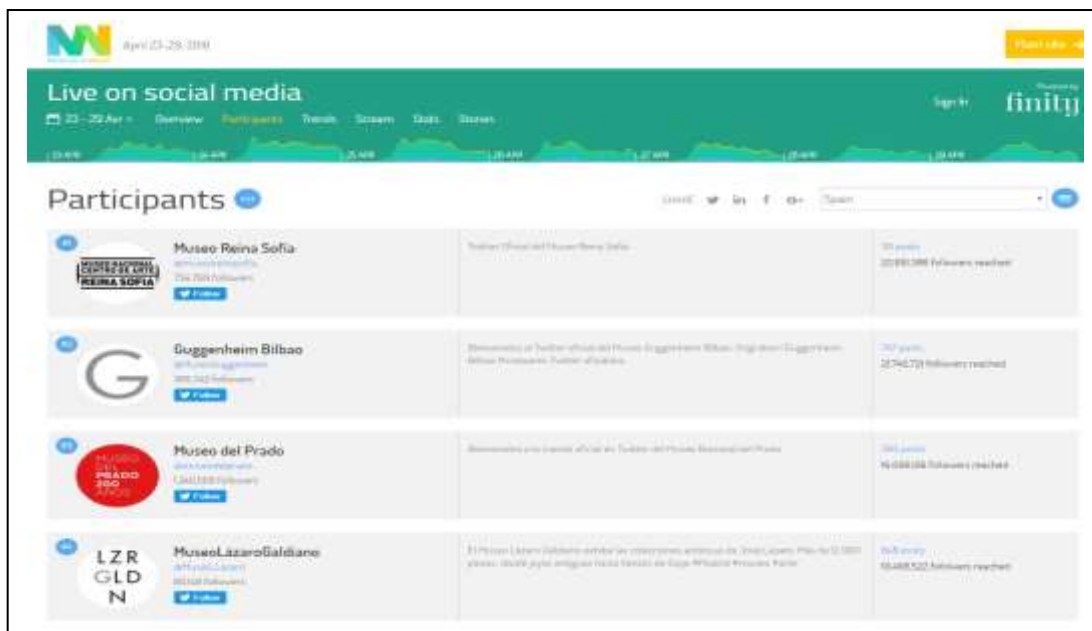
April 23-29 2018

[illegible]

Live on social media

23 - 29 Apr · Overview Participants Trends Stream Stats Stories

Sign In

finity

Participants

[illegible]

Museo Reina Sofía

MUSEO NACIONAL CENTRO DE ARTE REINA SOFIA

Follow

Twitter oficial del Museo Reina Sofía

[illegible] Followers reached

Guggenheim Bilbao

G

Follow

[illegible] Followers reached

Museo del Prado

MUSEO DEL PRADO 200 AÑOS

Follow

Bienvenidos a la cuenta oficial en Twitter del Museo Nacional del Prado

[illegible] Followers reached

MuseoLázaroGaldiano

LZR GLD N

Follow

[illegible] Followers reached